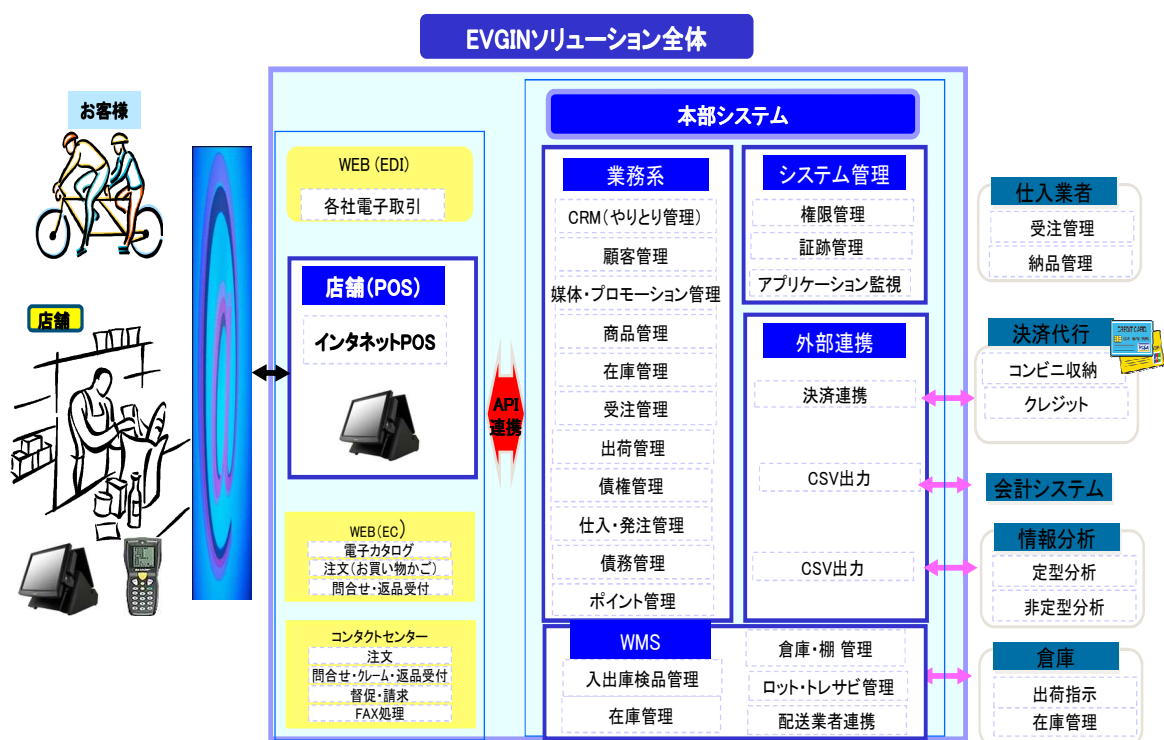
EVGINソリューション全体

お客様

店舗

WEB（EDI）
各社電子取引

店舗（POS）
インタネットPOS

WEB（EC）
電子カタログ
注文（お買い物かご）
問合せ・返品受付

コンタクトセンター
注文
問合せ・クレーム・返品受付
督促・請求
FAX処理

API
連携

本部システム

業務系
CRM（やりとり管理）
顧客管理
媒体・プロモーション管理
商品管理
在庫管理
受注管理
出荷管理
債権管理
仕入・発注管理
債務管理
ポイント管理

システム管理
権限管理
証跡管理
アプリケーション監視

外部連携
決済連携
CSV出力
CSV出力

WMS
入出庫検品管理
在庫管理
倉庫・棚 管理
ロット・トレサビ管理
配送業者連携

仕入業者
受注管理
納品管理

決済代行
コンビニ収納
クレジット

会計システム

情報分析
定型分析
非定型分析

倉庫
出荷指示
在庫管理